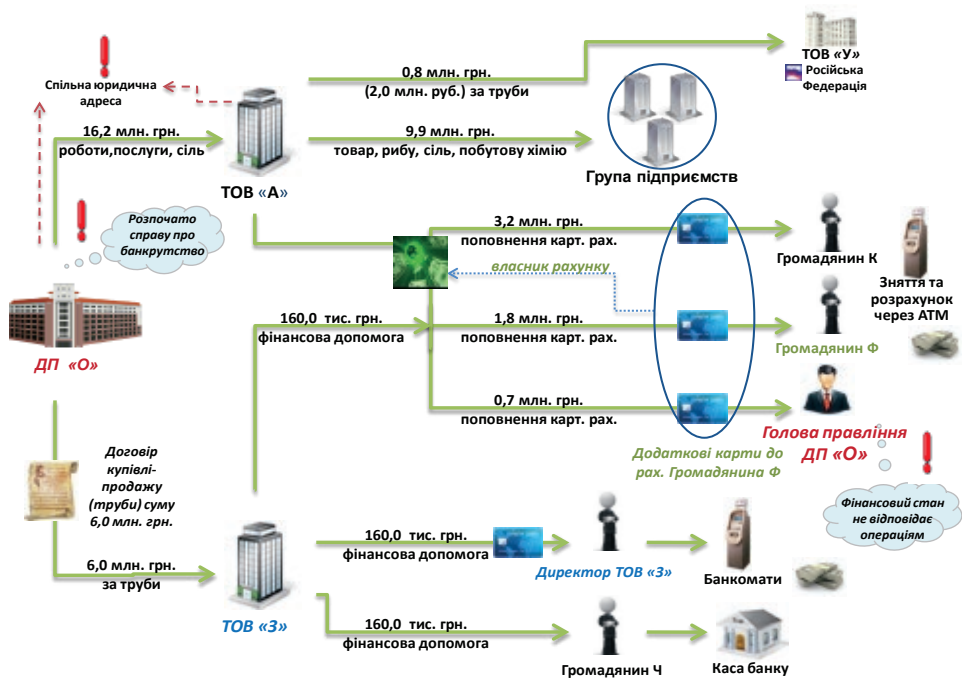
Спільна юридична адреса

16,2 млн. грн. роботи,послуги, сіль

ТОВ «А»

0,8 млн. грн. (2,0 млн. руб.) за труби

ТОВ «У» Російська Федерація

9,9 млн. грн. товар, рибу, сіль, побутову хімію

Група підприємств

Розпочато справу про банкрутство

ДП «О»

3,2 млн. грн. поповнення карт. рах.

Громадянин К

власник рахунку

Зняття та розрахунок через АТМ

160,0 тис. грн. фінансова допомога

1,8 млн. грн. поповнення карт. рах.

Громадянин Ф

0,7 млн. грн. поповнення карт. рах.

Голова правління ДП «О»

Додаткові карти до рах. Громадянина Ф

Договір купівлі-продажу (труби) суму 6,0 млн. грн.

Фінансовий стан не відповідає операціям

6,0 млн. грн. за труби

ТОВ «З»

160,0 тис. грн. фінансова допомога

Директор ТОВ «З»

Банкомати

160,0 тис. грн. фінансова допомога

Громадянин Ч

Каса банку